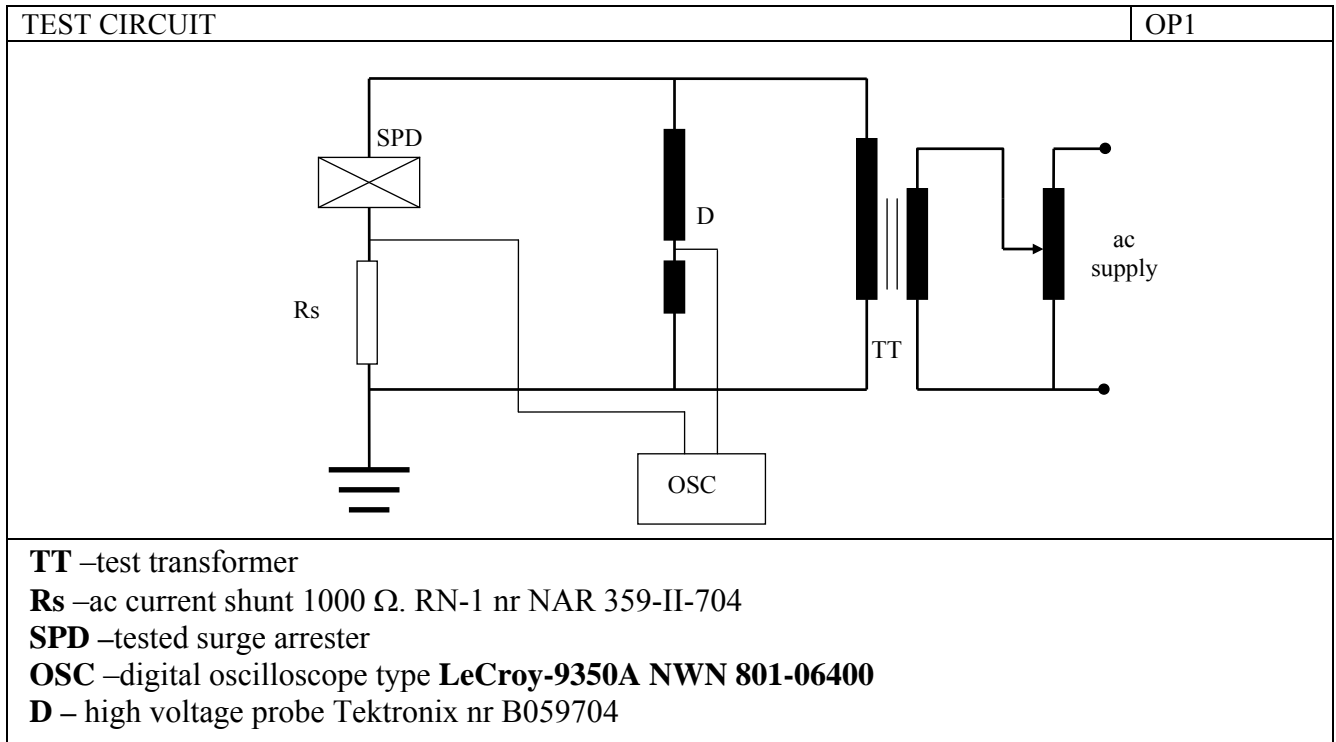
| TEST CIRCUIT | OP1 |
|---|---|

SPD

D

ac supply

Rs

TT

OSC

**TT** –test transformer

**Rs** –ac current shunt 1000 Ω. RN-1 nr NAR 359-II-704

**SPD –**tested surge arrester

**OSC** –digital oscilloscope type **LeCroy-9350A NWN 801-06400**

**D –** high voltage probe Tektronix nr B059704